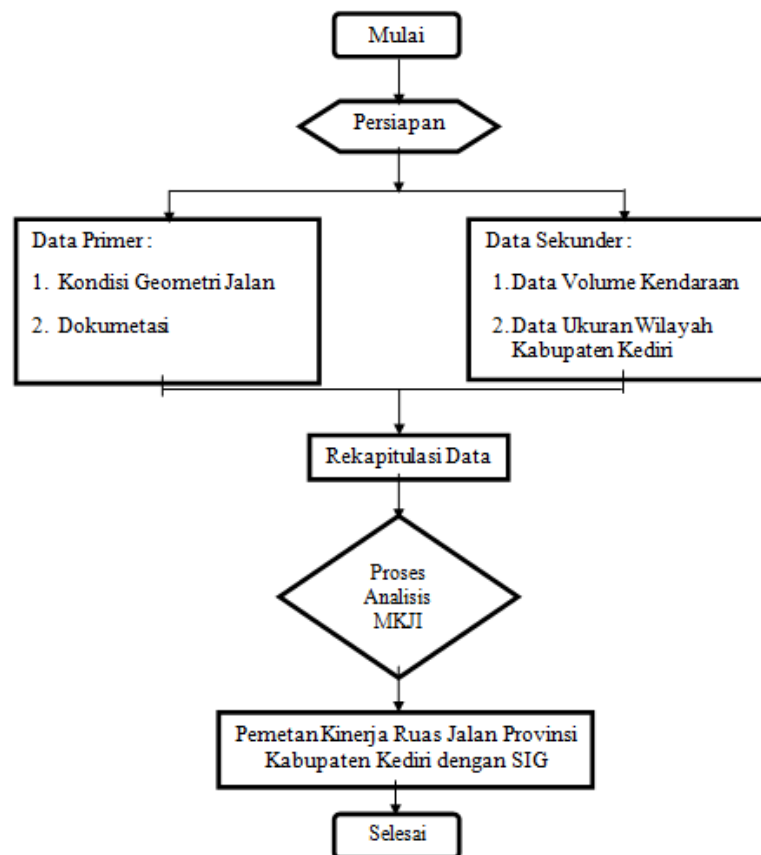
Mulai

Persiapan

Data Primer :

1. Kondisi Geometri Jalan

2. Dokumetasi

Data Sekunder :

1. Data Volume Kendaraan

2. Data Ukuran Wilayah Kabupaten Kediri

Rekapitulasi Data

Proses Analisis MKJI

Pemetan Kinerja Ruas Jalan Provinsi Kabupaten Kediri dengan SIG

Selesai